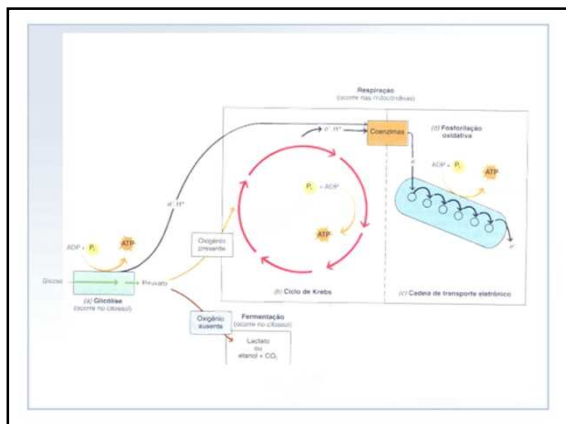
Respiração
(ocorre nas mitocôndrias)

$e^-$ $H^+$

Coenzimas

(d) Fosforilação oxidativa

$e^-$

ADP + $P_i$

ATP

$P_i$ + ADP

ATP

$e^-$ $H^+$

ADP + $P_i$

ATP

Oxigênio presente

Glicose

Piruvato

$e^-$

(a) Glicólise
(ocorre no citosol)

(b) Ciclo de Krebs

(c) Cadeia de transporte eletrônico

Oxigênio ausente

Fermentação
(ocorre no citosol)

Lactato
ou
etanol + $CO_2$